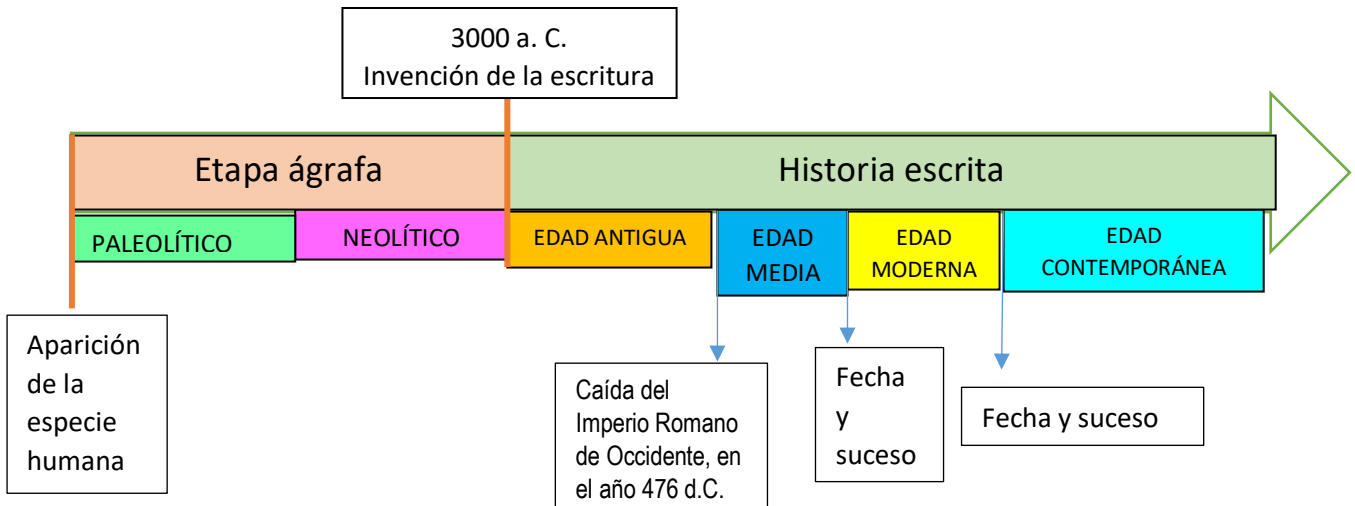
3000 a. C.
Invención de la escritura

Etapa ágrafa

Historia escrita

PALEOLÍTICO

NEOLÍTICO

EDAD ANTIGUA

EDAD MEDIA

EDAD MODERNA

EDAD CONTEMPORÁNEA

Aparición de la especie humana

Caída del Imperio Romano de Occidente, en el año 476 d.C.

Fecha y suceso

Fecha y suceso